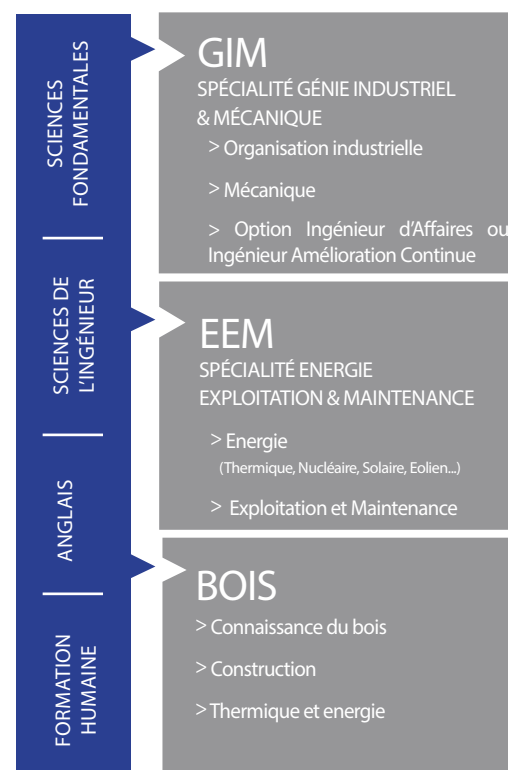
SCIENCES FONDAMENTALES

SCIENCES DE L'INGÉNIEUR

ANGLAIS

FORMATION HUMAINE

GIM
SPÉCIALITÉ GÉNIE INDUSTRIEL & MÉCANIQUE
> Organisation industrielle
> Mécanique
> Option Ingénieur d'Affaires ou Ingénieur Amélioration Continue

EEM
SPÉCIALITÉ ENERGIE EXPLOITATION & MAINTENANCE
> Energie
(Thermique, Nucléaire, Solaire, Eolien...)
> Exploitation et Maintenance

BOIS
> Connaissance du bois
> Construction
> Thermique et energie